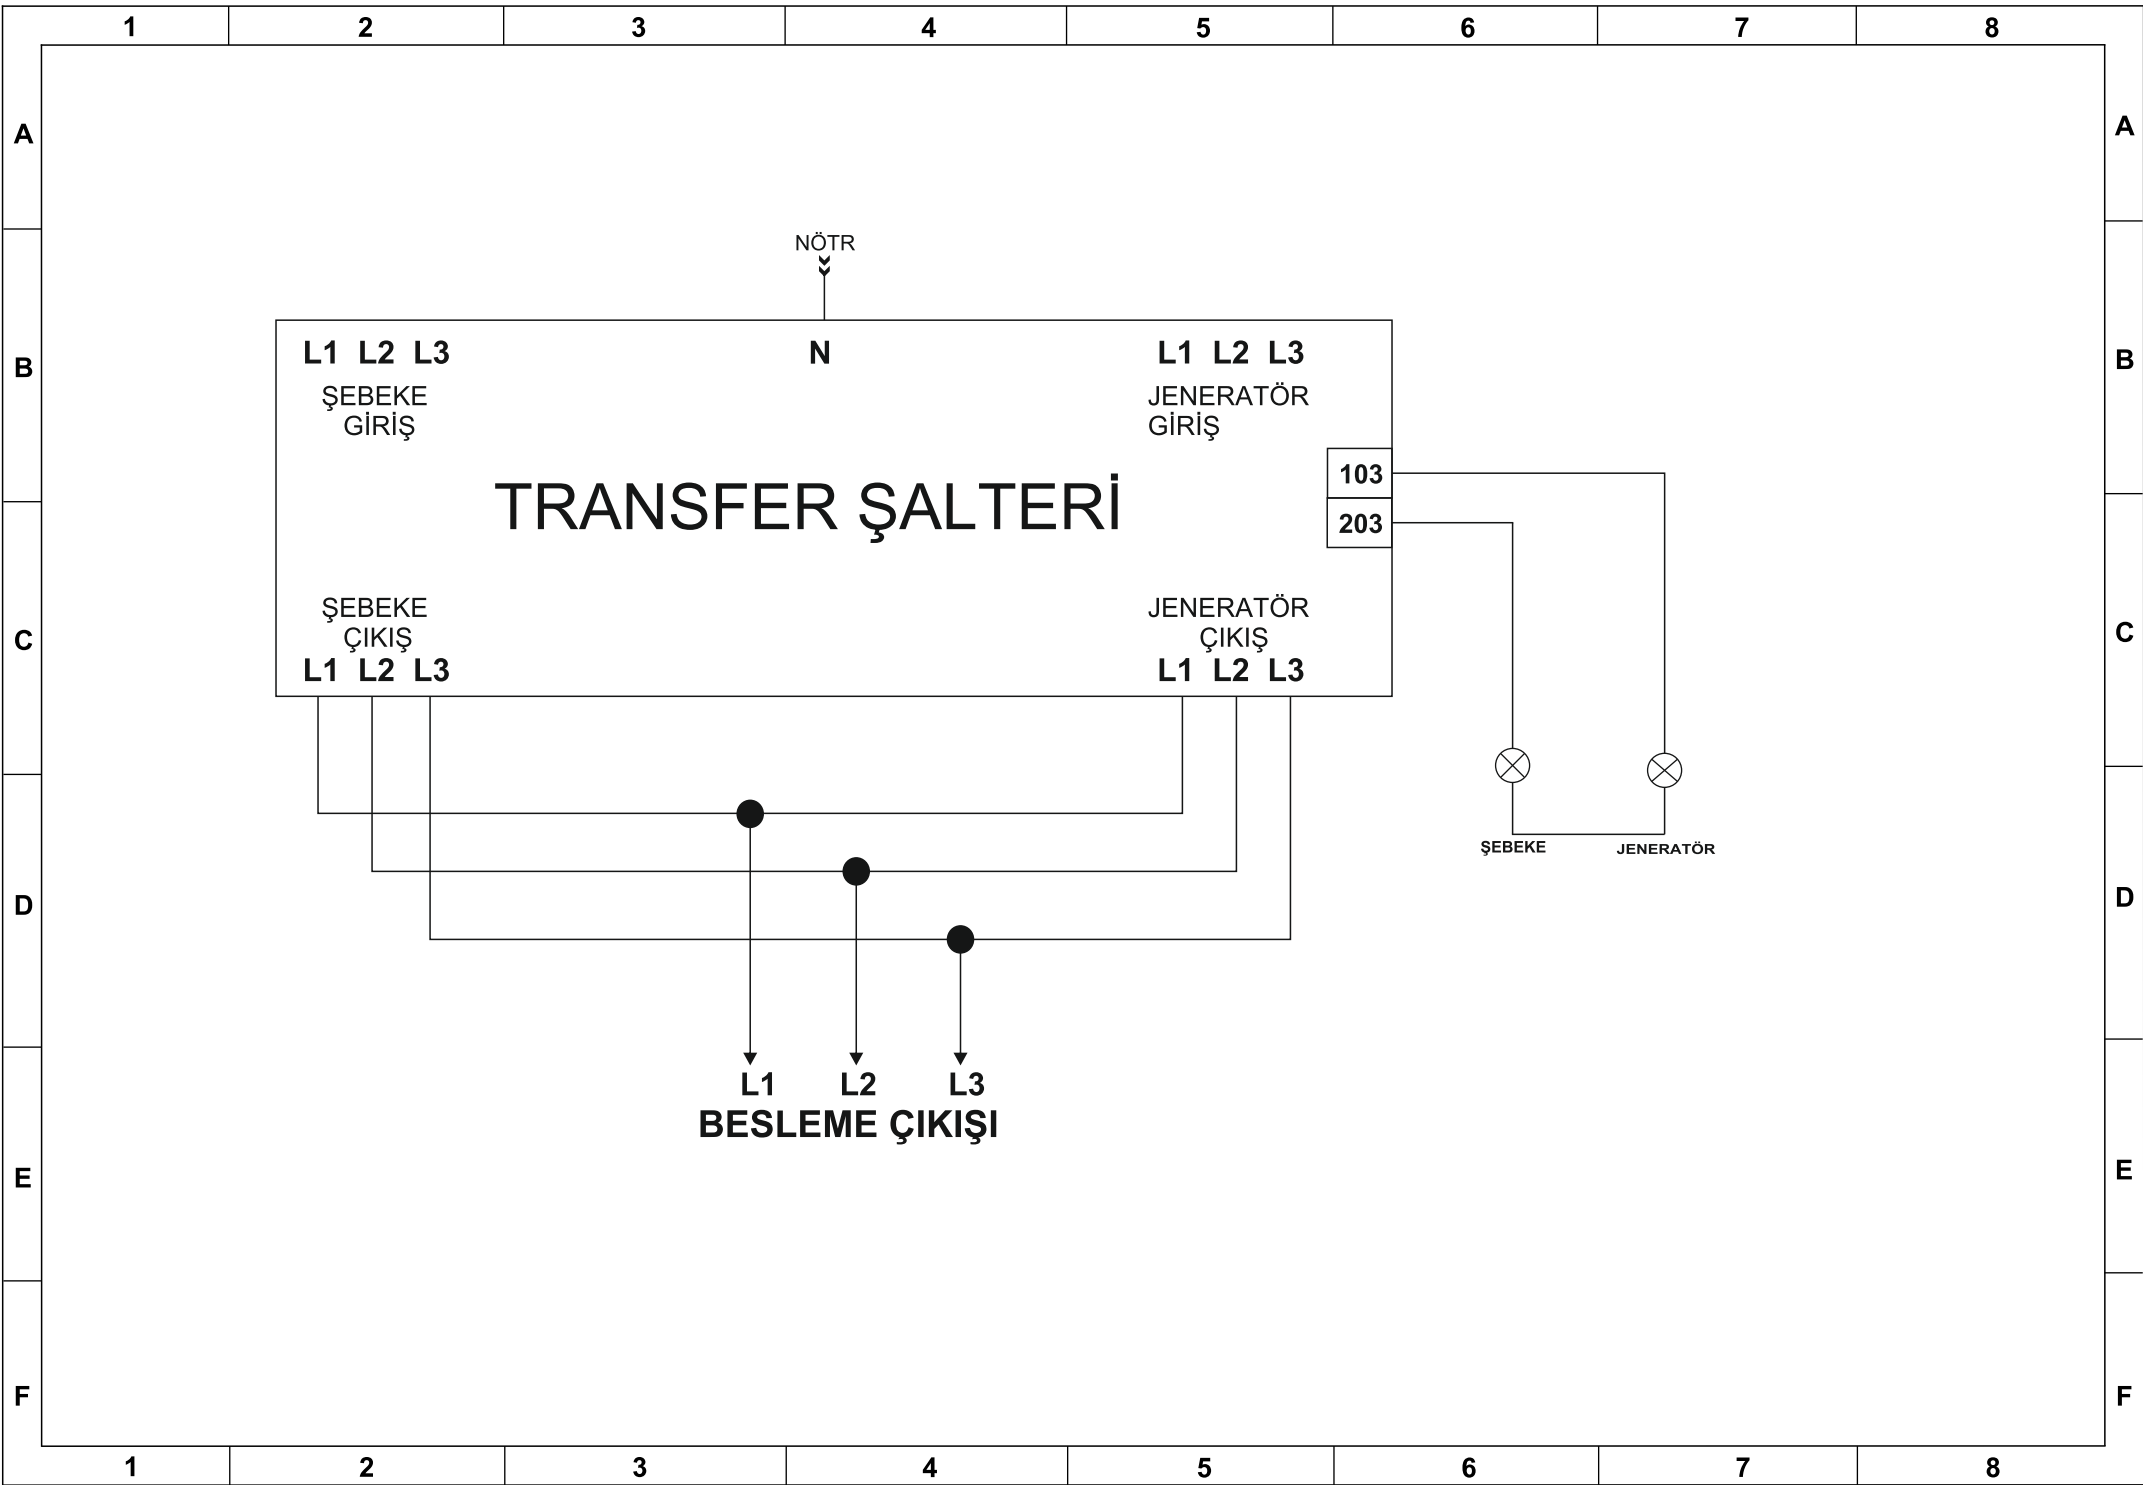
1 2 3 4 5 6 7 8

A
B
C
D
E
F

NÖTR

L1 L2 L3
ŞEBEKE
GİRİŞ

N

L1 L2 L3
JENERATÖR
GİRİŞ

103
203

TRANSFER ŞALTERİ

ŞEBEKE
ÇIKIŞ
L1 L2 L3

JENERATÖR
ÇIKIŞ
L1 L2 L3

ŞEBEKE
JENERATÖR

L1 L2 L3
BESLEME ÇIKIŞI

A
B
C
D
E
F

1 2 3 4 5 6 7 8